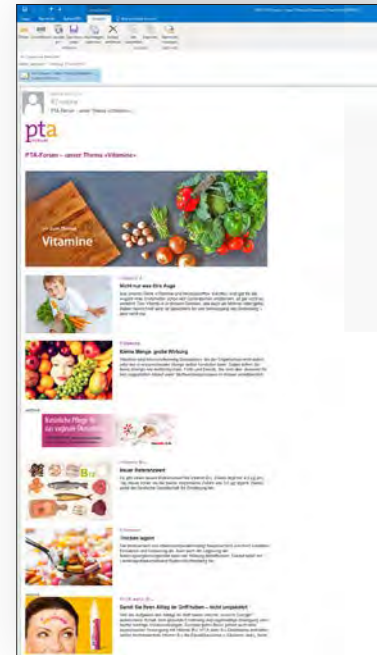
pta

PTA-Forum – unser Thema «Vitamine»

Vitamine

Nicht nur was fürs Auge

Kleine Menge, große Wirkung

Natürliche Pflege für die vaginale Gesundheit

Neuer Referenzwert

Tricksen sagen

Damit Sie Ihren Alltag im Griff haben – nicht umgekehrt